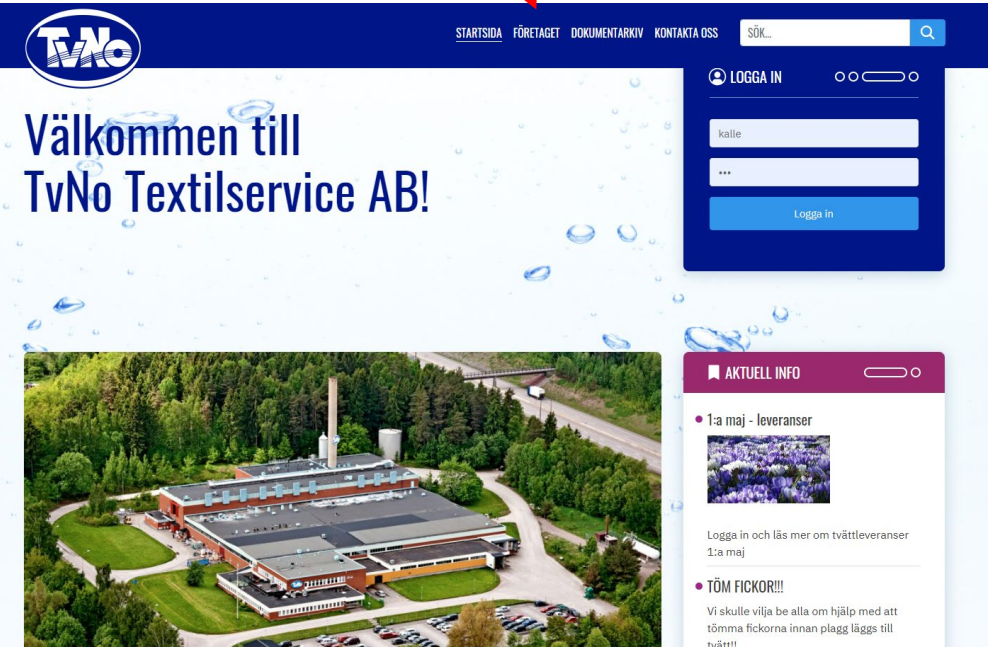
TvNo

STARTSIDA FÖRETAGET DOKUMENTARKIV KONTAKTA OSS

SÖK...

LOGGA IN

kalle

•••

Logga in

Välkommen till TvNo Textilservice AB!

AKTUELL INFO

1:a maj - leveranser

Logga in och läs mer om tvättleveranser 1:a maj

TÖM FICKOR!!!

Vi skulle vilja be alla om hjälp med att tömma fickorna innan plagg läggs till tvätt!!